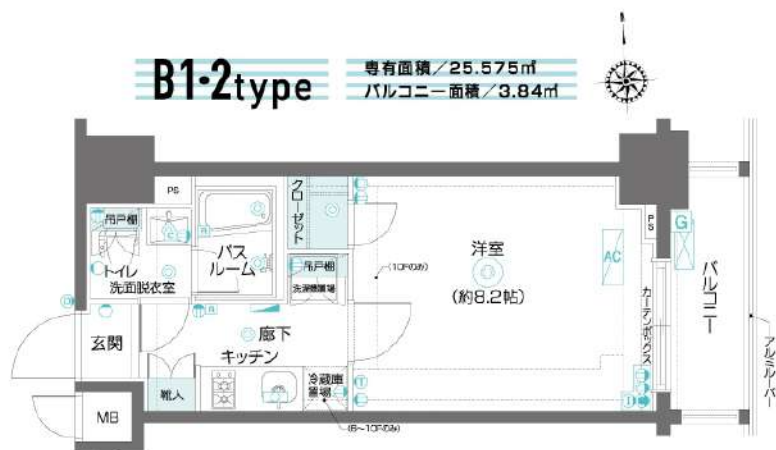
B1・2type

専有面積／25.575㎡
バルコニー面積／3.84㎡

PS

吊戸棚

トイレ
洗面脱衣室

バス
ルーム

クローゼット

吊戸棚

洗濯機置場

(10Fのみ)

洋室
(約8.2帖)

PS

G

AC

カーテンボックス

バルコニー

アルミルーバー

玄関

廊下

キッチン

靴入

冷蔵庫
置場

MB

(6～10Fのみ)